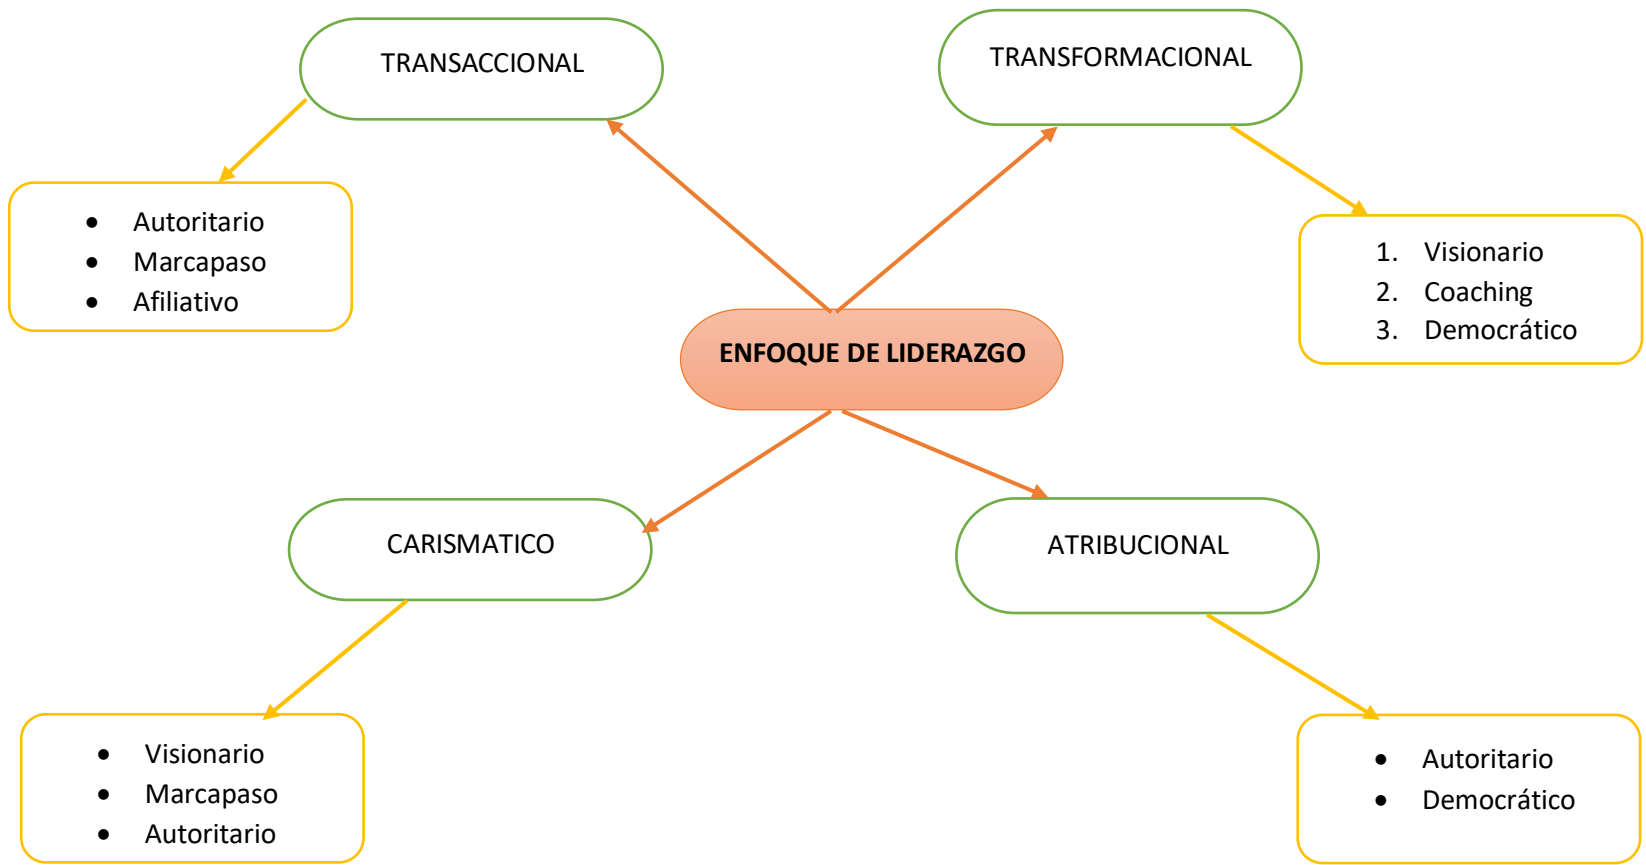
TRANSACCIONAL

- Autoritario
- Marcapaso
- Afiliativo

TRANSFORMACIONAL

1. Visionario
2. Coaching
3. Democrático

ENFOQUE DE LIDERAZGO

CARISMATICO

- Visionario
- Marcapaso
- Autoritario

ATRIBUCIONAL

- Autoritario
- Democrático